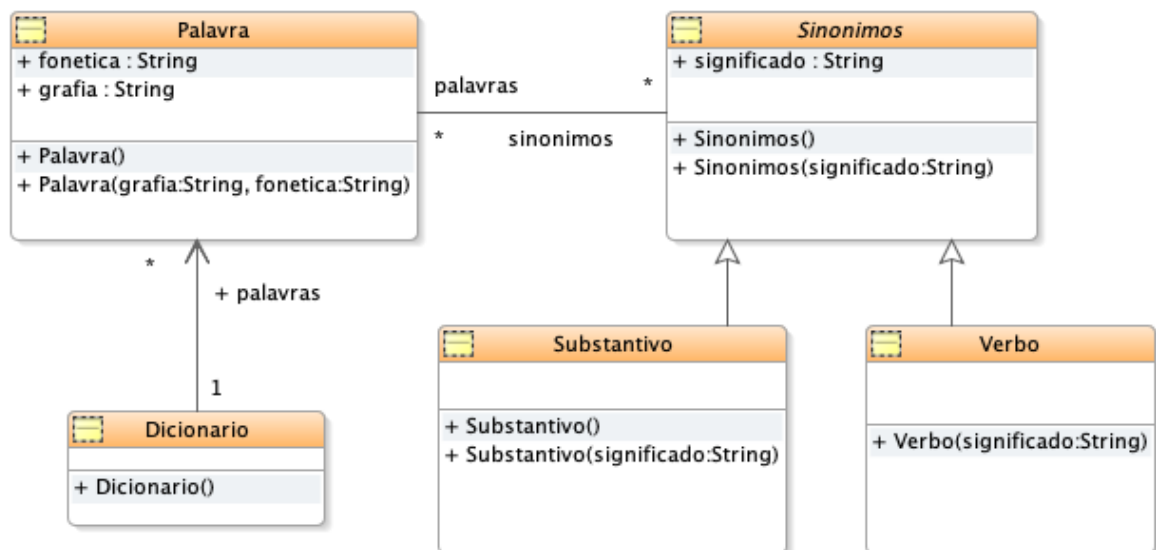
Palavra
+ fonetica : String
+ grafia : String
+ Palavra()
+ Palavra(grafia:String, fonetica:String)

palavras
*
*
sinonimos

Sinonimos
+ significado : String
+ Sinonimos()
+ Sinonimos(significado:String)

*
+ palavras
1

Dicionario
+ Dicionario()

Substantivo
+ Substantivo()
+ Substantivo(significado:String)

Verbo
+ Verbo(significado:String)